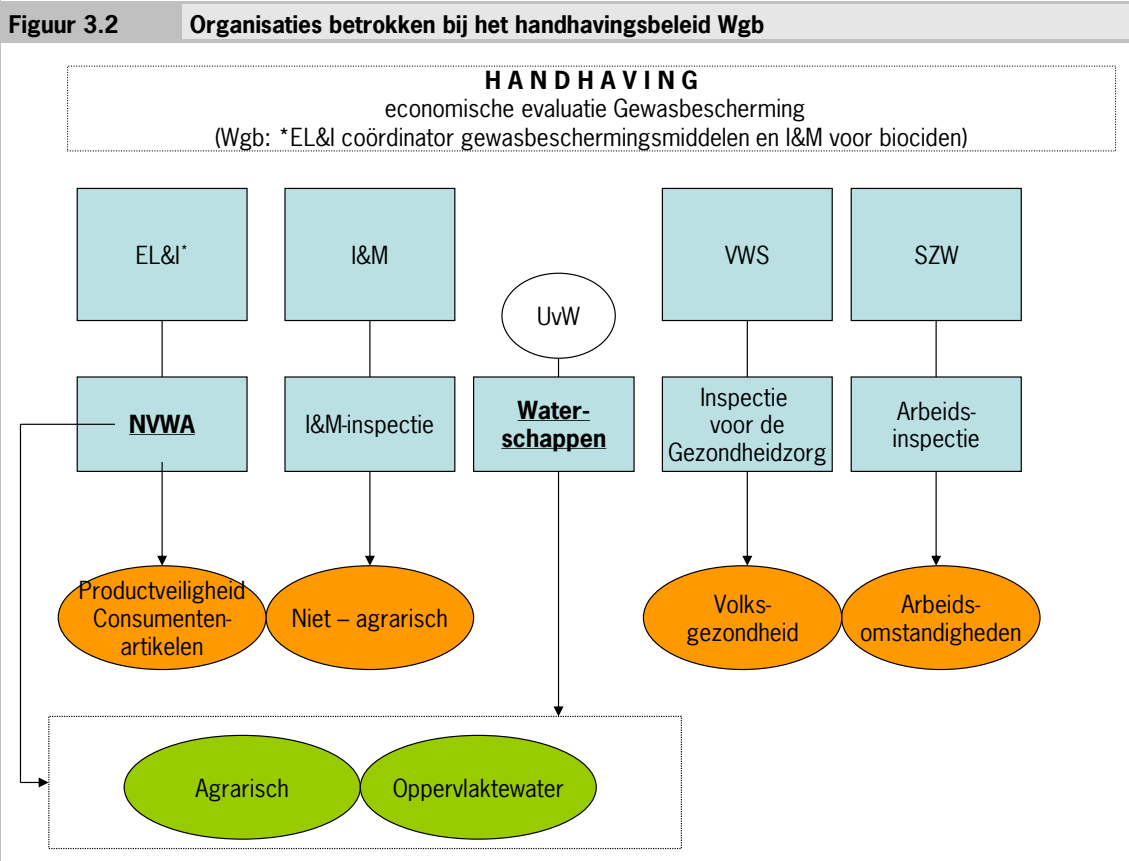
Figuur 3.2 Organisaties betrokken bij het handhavingsbeleid Wgb

H A N D H A V I N G
economische evaluatie Gewasbescherming
(Wgb: *EL&I coördinator gewasbeschermingsmiddelen en I&M voor biociden)

EL&I*

I&M

UvW

VWS

SZW

NVWA

I&M-inspectie

Waterschappen

Inspectie voor de Gezondheidzorg

Arbeidsinspectie

Productveiligheid Consumentenartikelen

Niet – agrarisch

Volksgezondheid

Arbeidsomstandigheden

Agrarisch

Oppervlaktewater